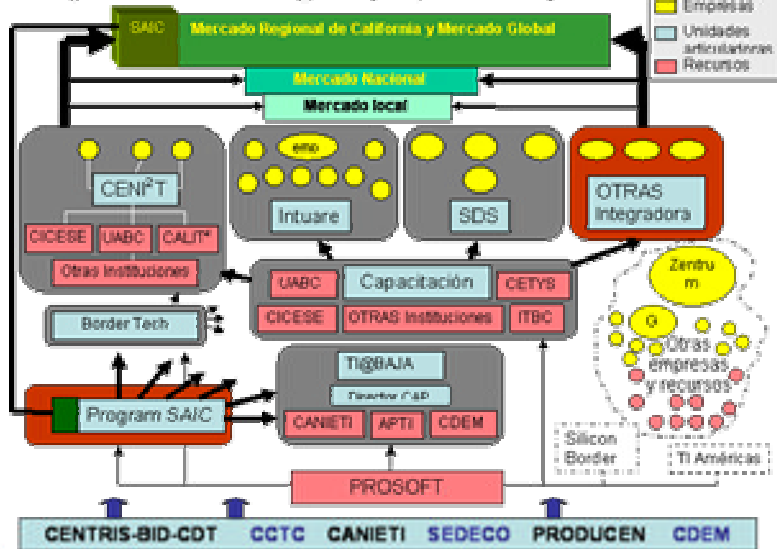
Empresas
Unidades articuladoras
Recursos

SAIC
Mercado Regional de California y Mercado Global
Mercado Nacional
Mercado local

CENI²T
CICESE
UABC
CALIT²
Otras Instituciones

emo
Intuare

SDS

OTRAS Integradora

Border Tech

UABC
Capacitación
CETYS
CICESE
OTRAS Instituciones
ITBC

Zentrum
Q
Otras empresas y recursos

TI@BAJA
Director CAP
CANIETI
APTI
CDEM

Program SAIC

Silicon Border
TI Américas

PROSOFT

CENTRIS-BID-CDT
CCTC
CANIETI
SEDECO
PRODUCEN
CDEM